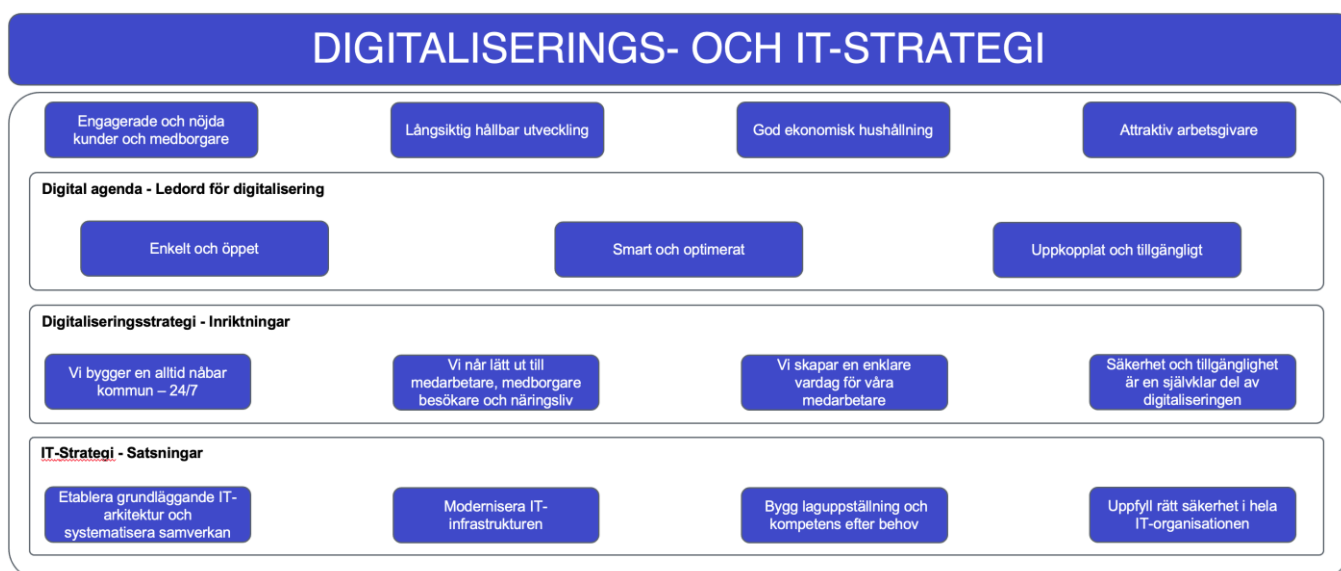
DIGITALISERINGS- OCH IT-STRATEGI

Engagerade och nöjda kunder och medborgare

Långsiktig hållbar utveckling

God ekonomisk hushållning

Attraktiv arbetsgivare

Digital agenda - Ledord för digitalisering

Enkelt och öppet

Smart och optimerat

Uppkopplat och tillgängligt

Digitaliseringsstrategi - Inriktningar

Vi bygger en alltid nåbar kommun – 24/7

Vi når lätt ut till medarbetare, medborgare besökare och näringsliv

Vi skapar en enklare vardag för våra medarbetare

Säkerhet och tillgänglighet är en självklar del av digitaliseringen

IT-Strategi - Satsningar

Etablera grundläggande IT-arkitektur och systematisera samverkan

Modernisera IT-infrastrukturen

Bygg laguppställning och kompetens efter behov

Uppfyll rätt säkerhet i hela IT-organisationen